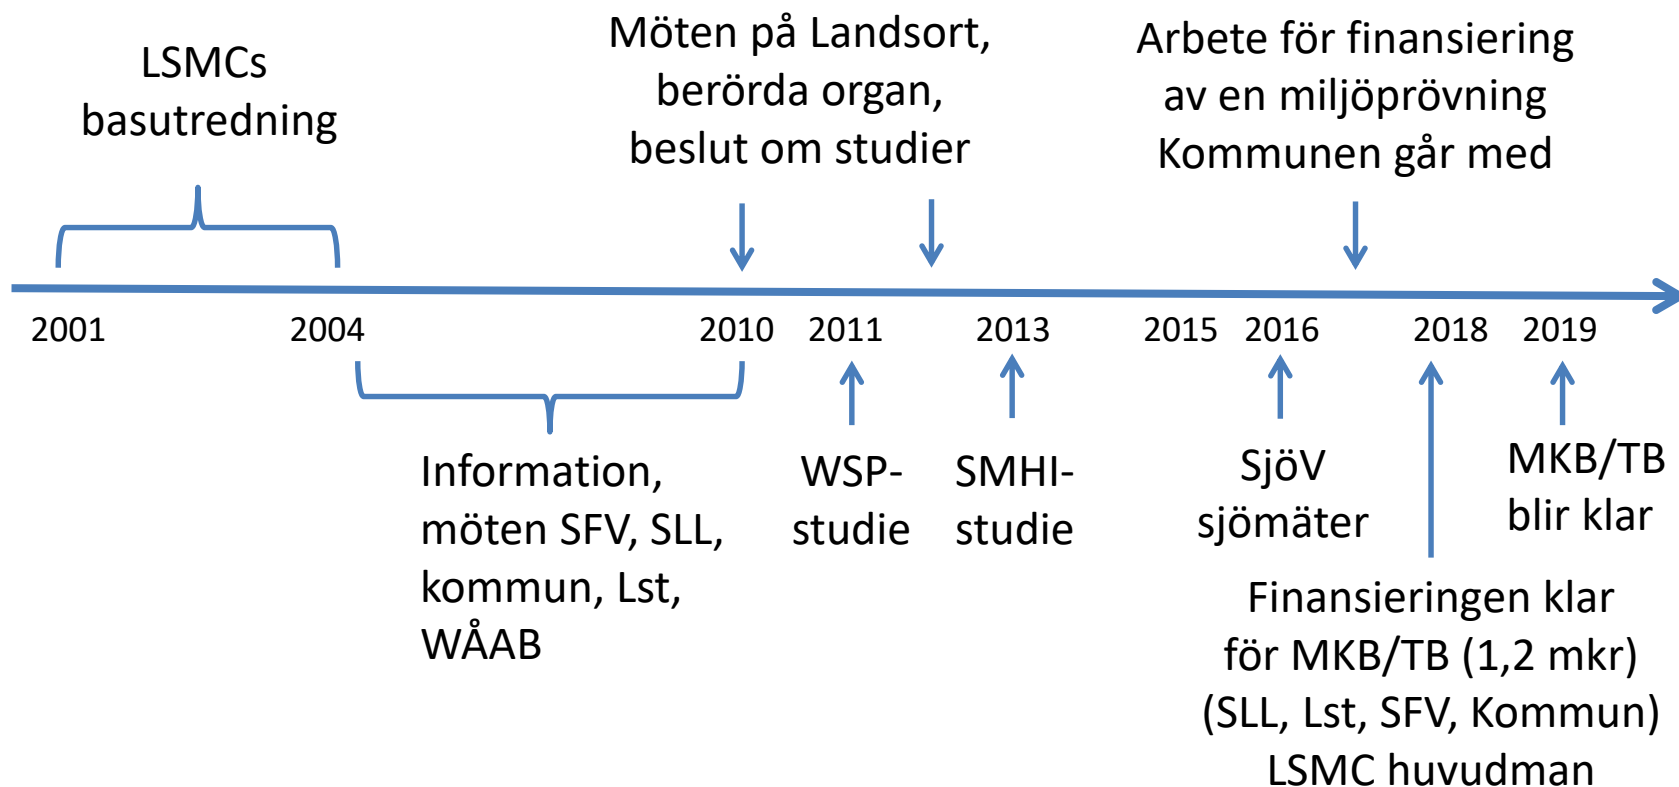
LSMCs basutredning

Möten på Landsort, berörda organ, beslut om studier

Arbete för finansiering av en miljöprövning Kommunen går med

2001 2004 2010 2011 2013 2015 2016 2018 2019

Information, möten SFV, SLL, kommun, Lst, WÅAB

WSP-studie

SMHI-studie

SjöV sjömäter

MKB/TB blir klar

Finansieringen klar för MKB/TB (1,2 mkr) (SLL, Lst, SFV, Kommun) LSMC huvudman